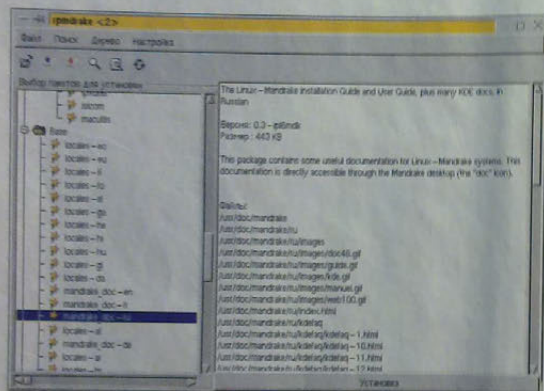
rpmdrake <2>

Файл Поиск Дерево Настройка

Выбор пакетов для установки

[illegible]
sicom
macutils
Base
locales-eo
locales-eu
locales-fi
locales-fo
locales-et
locales-gl
locales-he
locales-hr
locales-hu
locales-gl
locales-da
mandrake_doc-en
mandrake_doc-fr
mandrake_doc-ru
locales-al
mandrake_doc-de
locales-ar

The Linux-Mandrake Installation Guide and User Guide, plus many KDE docs in Russian

Версия: 0.3-ip6mdr
Размер: 443 KB

This package contains some useful documentation for Linux-Mandrake systems. This documentation is directly accessible through the Mandrake desktop (the "doc" icon).

Файлы:
/usr/doc/mandrake
/usr/doc/mandrake/ru
/usr/doc/mandrake/ru/images
/usr/doc/mandrake/ru/images/doc48.gif
/usr/doc/mandrake/ru/images/guide.gif
/usr/doc/mandrake/ru/images/kde.gif
/usr/doc/mandrake/ru/images/manuel.gif
/usr/doc/mandrake/ru/images/web100.gif
/usr/doc/mandrake/ru/index.html
/usr/doc/mandrake/ru/kdefaq
/usr/doc/mandrake/ru/kdefaq/kdefaq-1.html
/usr/doc/mandrake/ru/kdefaq/kdefaq-10.html
/usr/doc/mandrake/ru/kdefaq/kdefaq-11.html
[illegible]